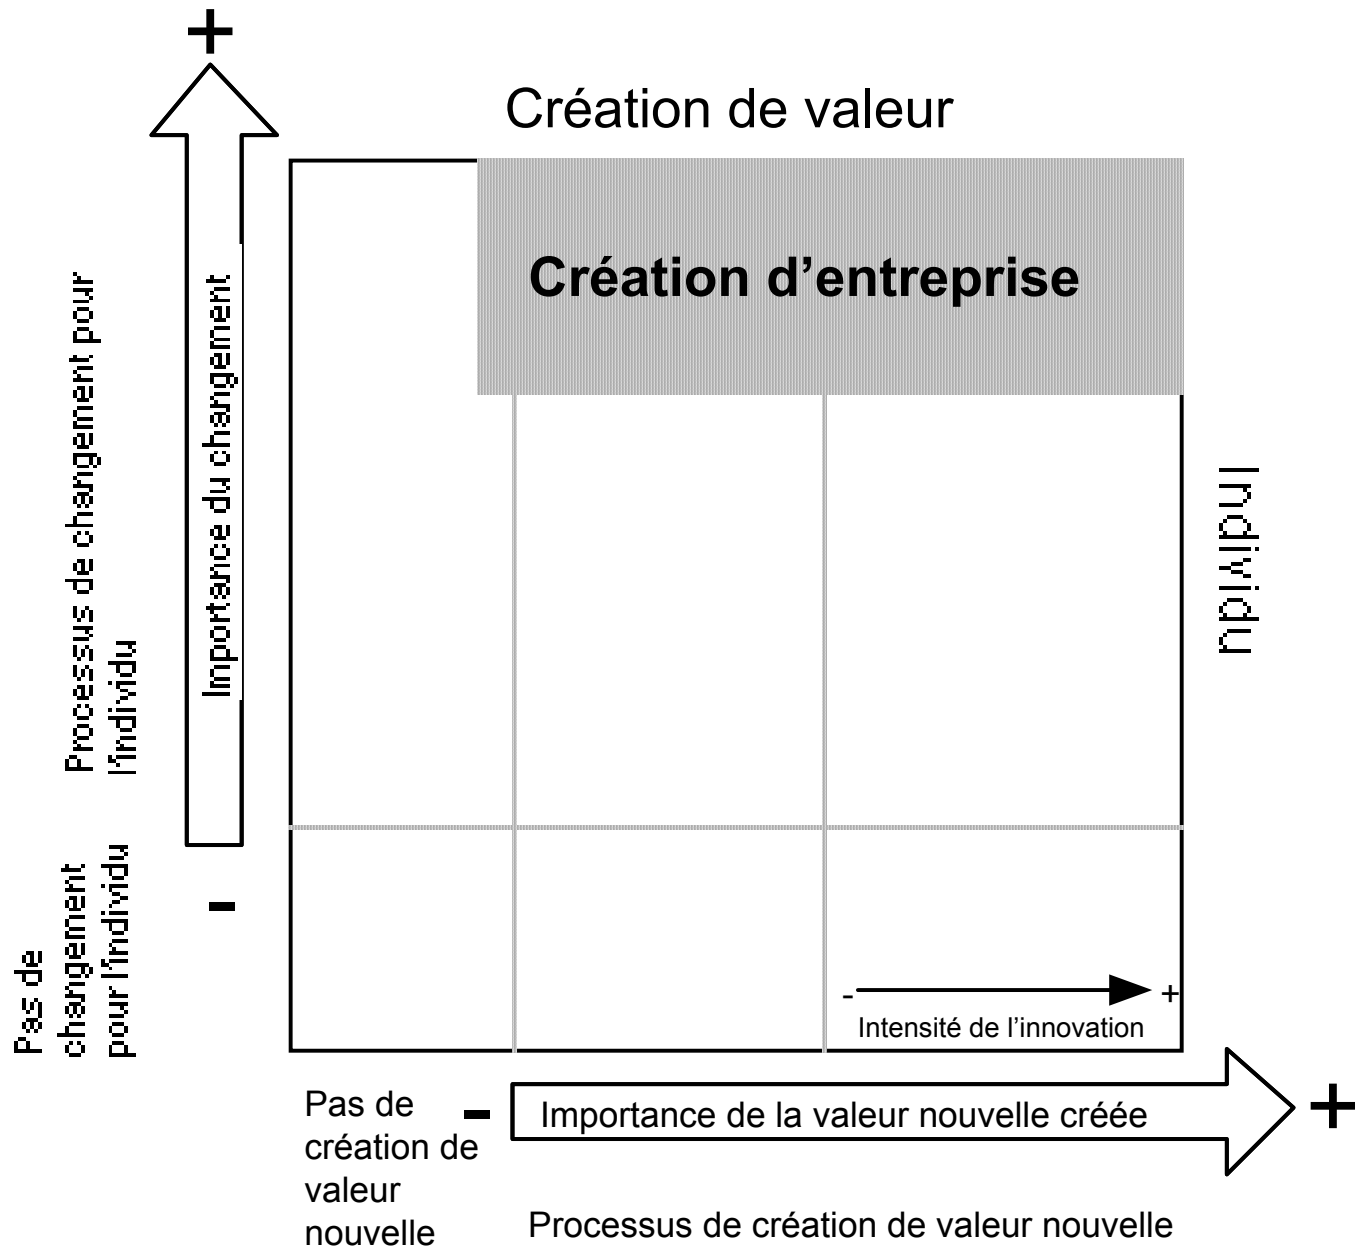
+

Création de valeur

Création d'entreprise

Processus de changement pour l'individu

Importance du changement

Individu

Pas de changement pour l'individu

-

- +
Intensité de l'innovation

Pas de création de valeur nouvelle

- Importance de la valeur nouvelle créée +

Processus de création de valeur nouvelle